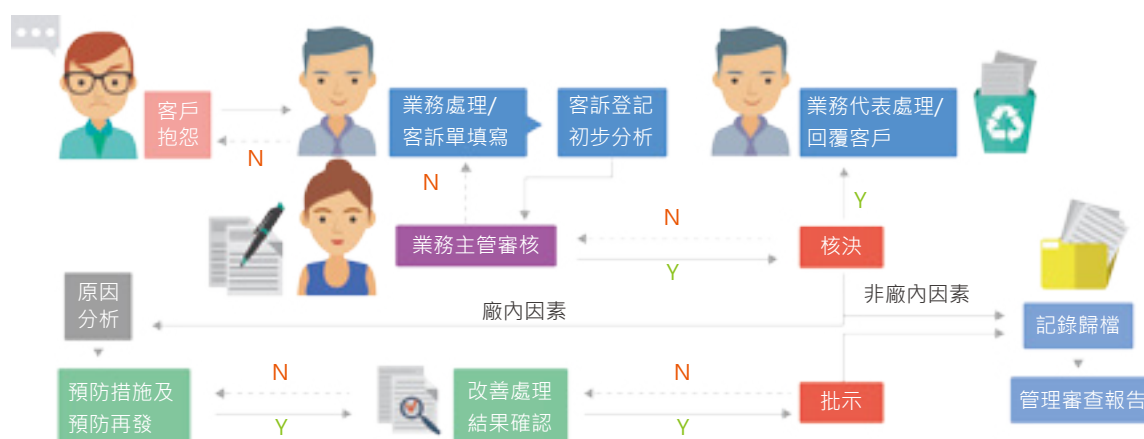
客戶抱怨

N

業務處理/客訴單填寫

客訴登記初步分析

業務代表處理/回覆客戶

N

Y

N

業務主管審核

核決

Y

原因分析

廠內因素

非廠內因素

記錄歸檔

N

N

預防措施及預防再發

改善處理結果確認

批示

管理審查報告

Y

Y